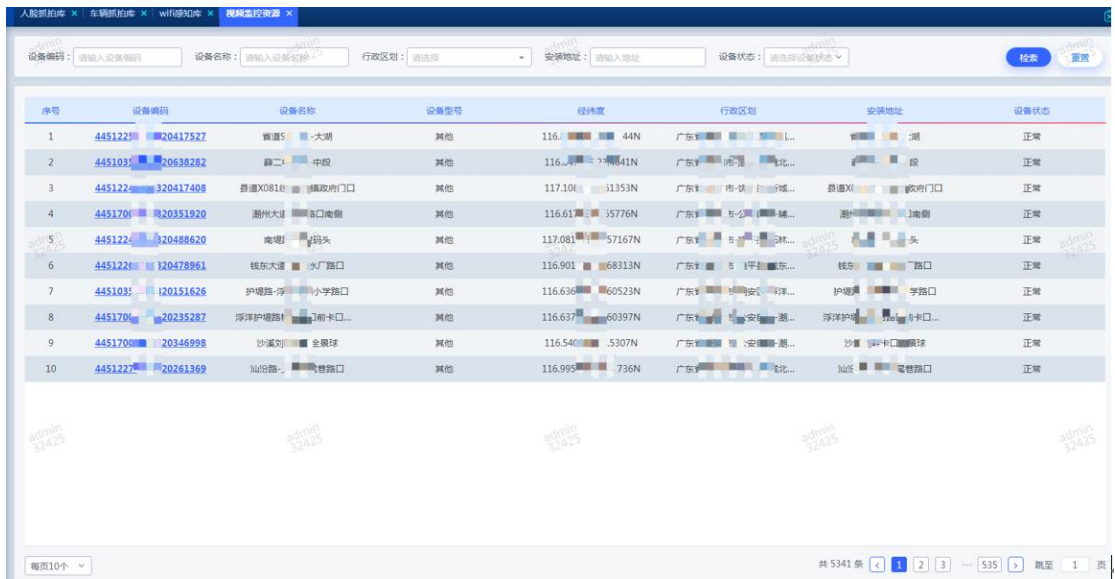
人脸抓拍库 × 车辆抓拍库 × wifi感知库 × 视频监控资源 ×

设备编码： 请输入设备编码 设备名称： 请输入设备名称 行政区划： 请选择 安装地址： 请输入地址 设备状态： 请选择设备状态 检索 重置

| 序号 | 设备编码 | 设备名称 | 设备型号 | 经纬度 | 行政区划 | 安装地址 | 设备状态 |
|---|---|---|---|---|---|---|---|
| 1 | 445122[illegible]20417527 | 省道S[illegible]-大湖 | 其他 | 116.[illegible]44N | 广东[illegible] | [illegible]湖 | 正常 |
| 2 | 445103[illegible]20638282 | 薛二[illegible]中段 | 其他 | 116.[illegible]641N | 广东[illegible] | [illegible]段 | 正常 |
| 3 | 445122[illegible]320417408 | 县道X081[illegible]镇政府门口 | 其他 | 117.10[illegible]61353N | 广东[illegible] | 县道X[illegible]政府门口 | 正常 |
| 4 | 445170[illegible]20351920 | 潮州大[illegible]路口南侧 | 其他 | 116.61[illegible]55776N | 广东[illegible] | 潮州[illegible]口南侧 | 正常 |
| 5 | 445122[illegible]320488620 | 南堤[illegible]码头 | 其他 | 117.081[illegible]57167N | 广东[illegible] | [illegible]头 | 正常 |
| 6 | 445122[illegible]320478961 | 钱东大道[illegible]水厂路口 | 其他 | 116.901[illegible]68313N | 广东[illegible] | 钱东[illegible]厂路口 | 正常 |
| 7 | 445103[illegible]20151626 | 护堤路-浮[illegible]小学路口 | 其他 | 116.636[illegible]60523N | 广东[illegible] | 护堤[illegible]学路口 | 正常 |
| 8 | 445170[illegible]20235287 | 浮洋护堤路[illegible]卡口... | 其他 | 116.637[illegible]60397N | 广东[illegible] | 浮洋护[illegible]卡口... | 正常 |
| 9 | 445170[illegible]20346998 | 沙溪刘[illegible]全景球 | 其他 | 116.54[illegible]5307N | 广东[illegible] | 沙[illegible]景球 | 正常 |
| 10 | 445122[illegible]20261369 | 汕汾路-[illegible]巷路口 | 其他 | 116.995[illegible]736N | 广东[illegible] | 汕汾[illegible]巷路口 | 正常 |

每页10个

共 5341 条 < 1 2 3 ··· 535 > 跳至 1 页